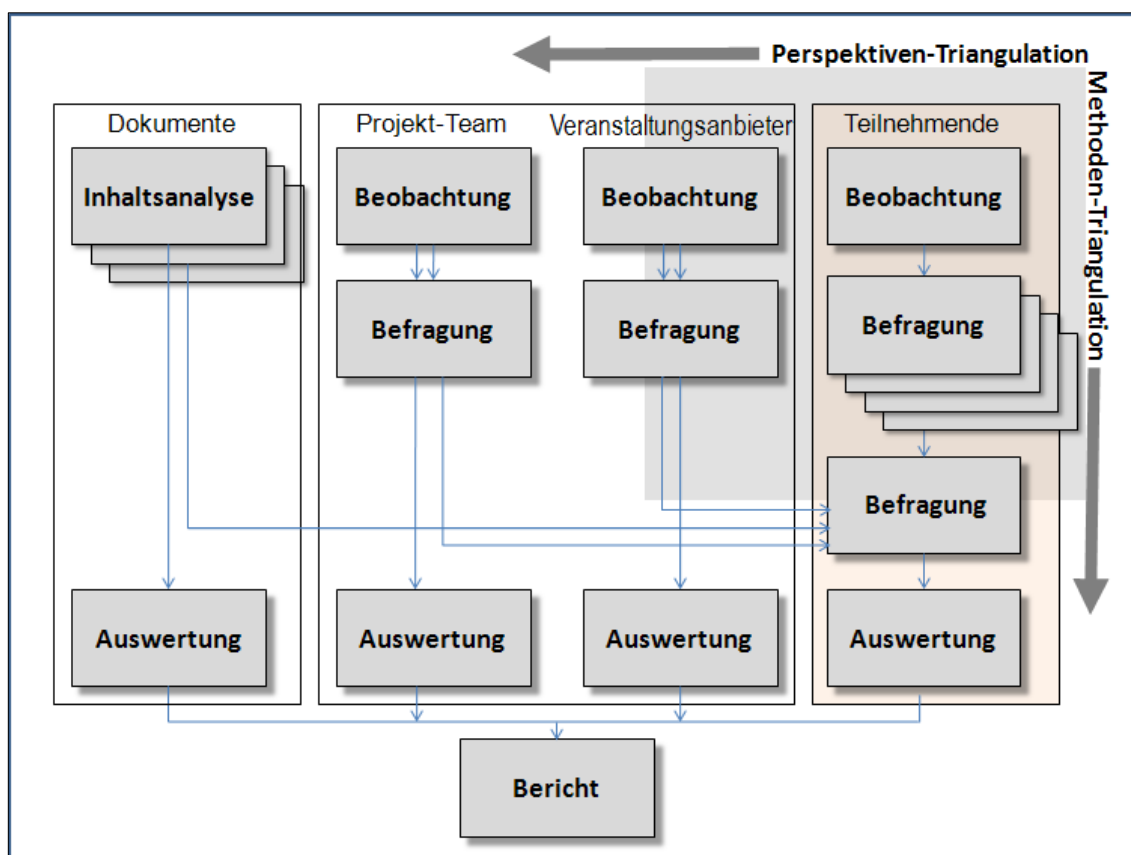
Perspektiven-Triangulation

Methoden-Triangulation

Dokumente

Inhaltsanalyse

Auswertung

Projekt-Team

Beobachtung

Befragung

Auswertung

Veranstaltungsanbieter

Beobachtung

Befragung

Auswertung

Teilnehmende

Beobachtung

Befragung

Befragung

Auswertung

Bericht